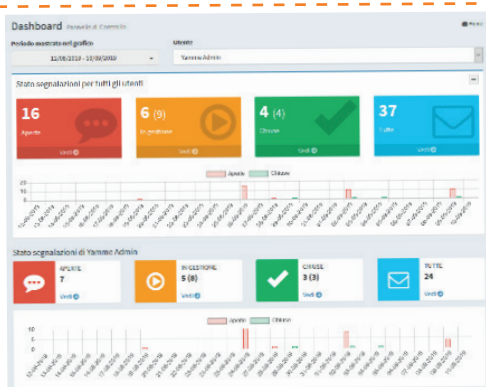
Dashboard Pannello di Controllo

Periodo mostrato nel grafico
12/08/2019 - 17/09/2019

Utente
Yamme Admin

Stato segnalazioni per tutti gli utenti

16
Aperte
Vedi

6 (9)
In gestione
Vedi

4 (4)
Chiuse
Vedi

37
Tutte
Vedi

Aperte Chiuse

Stato segnalazioni di Yamme Admin

APERTE
7
Vedi

IN GESTIONE
5 (8)
Vedi

CHIUSE
3 (3)
Vedi

TUTTE
24
Vedi

Aperte Chiuse